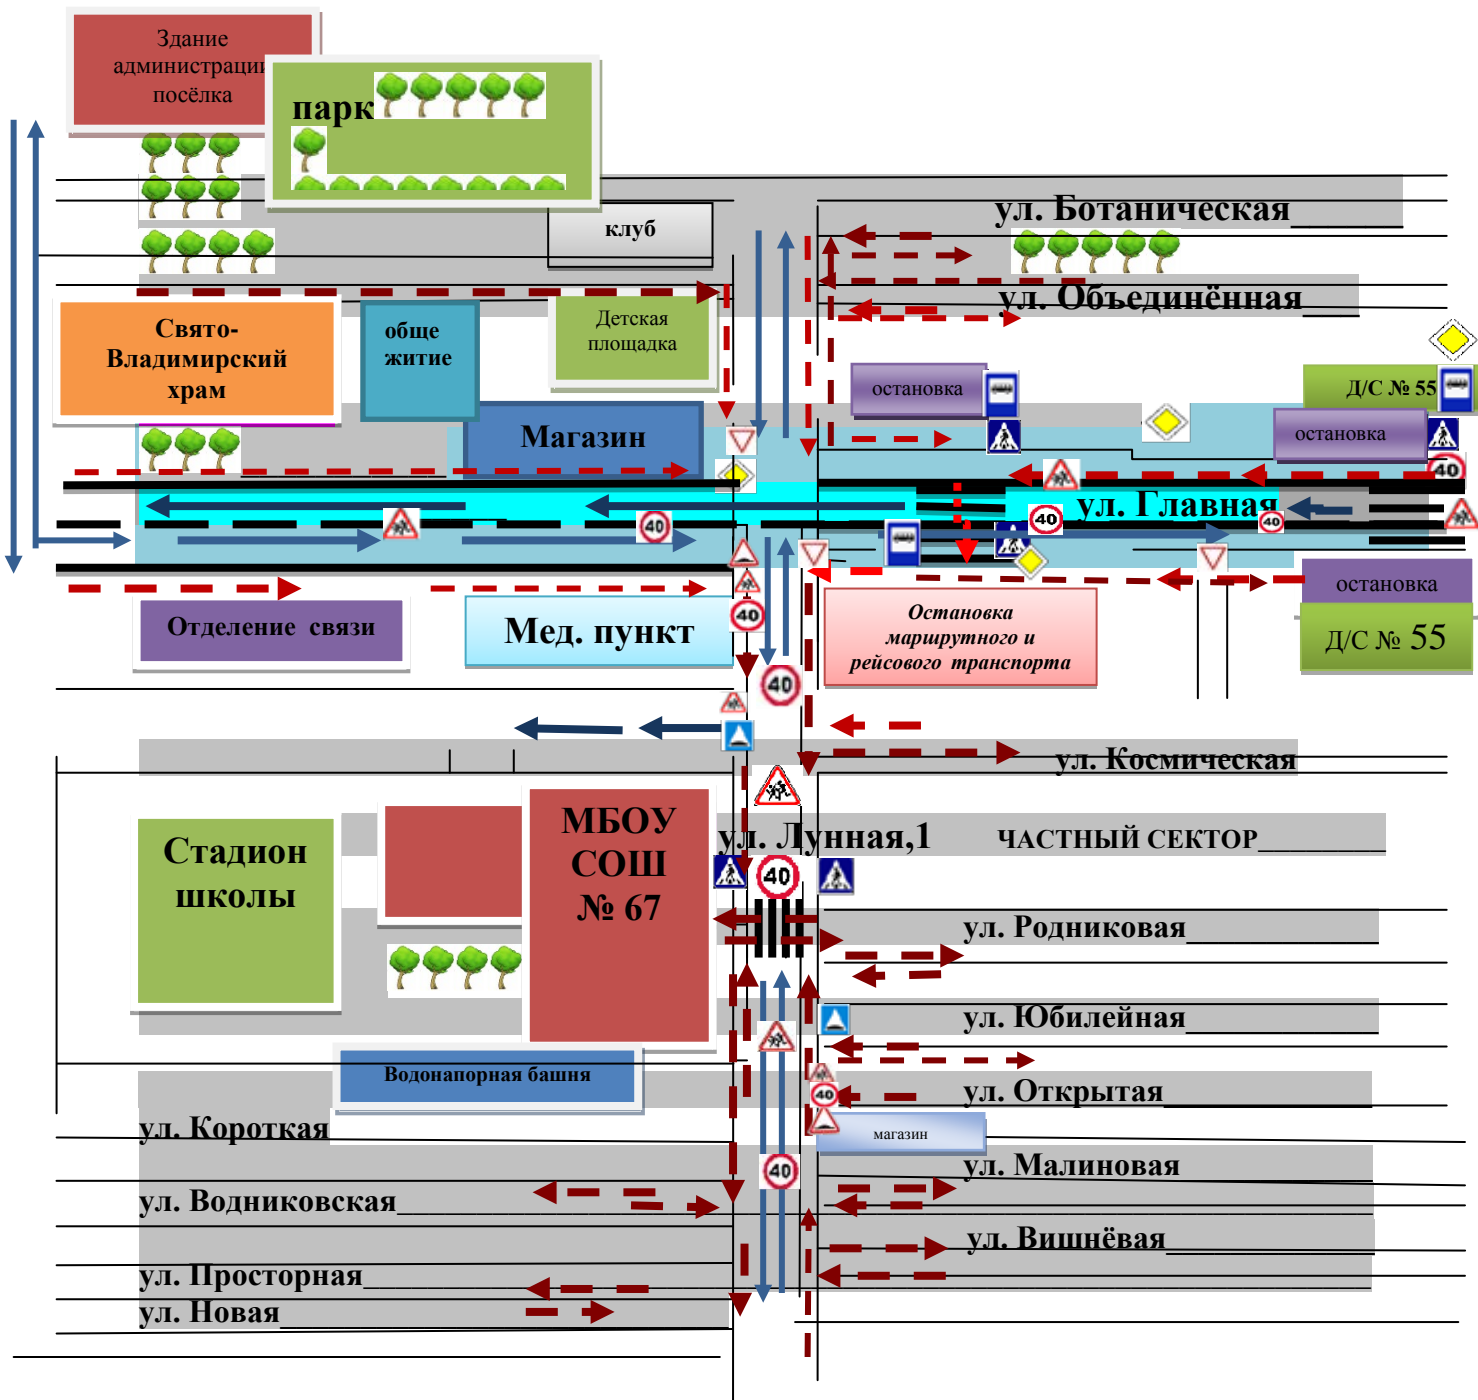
Здание администрации посёлка

парк

клуб

ул. Ботаническая

ул. Объединённая

Свято-Владимирский храм

обще житие

Детская площадка

остановка

Д/С № 55

остановка

Магазин

ул. Главная

40

40

40

40

остановка

Отделение связи

Мед. пункт

40

Остановка маршрутного и рейсового транспорта

Д/С № 55

40

ул. Космическая

МБОУ СОШ № 67

Стадион школы

ул. Лунная,1

ЧАСТНЫЙ СЕКТОР

40

ул. Родниковая

ул. Юбилейная

Водонапорная башня

ул. Открытая

40

ул. Короткая

магазин

ул. Малиновая

40

ул. Водниковская

ул. Вишнёвая

ул. Просторная

ул. Новая